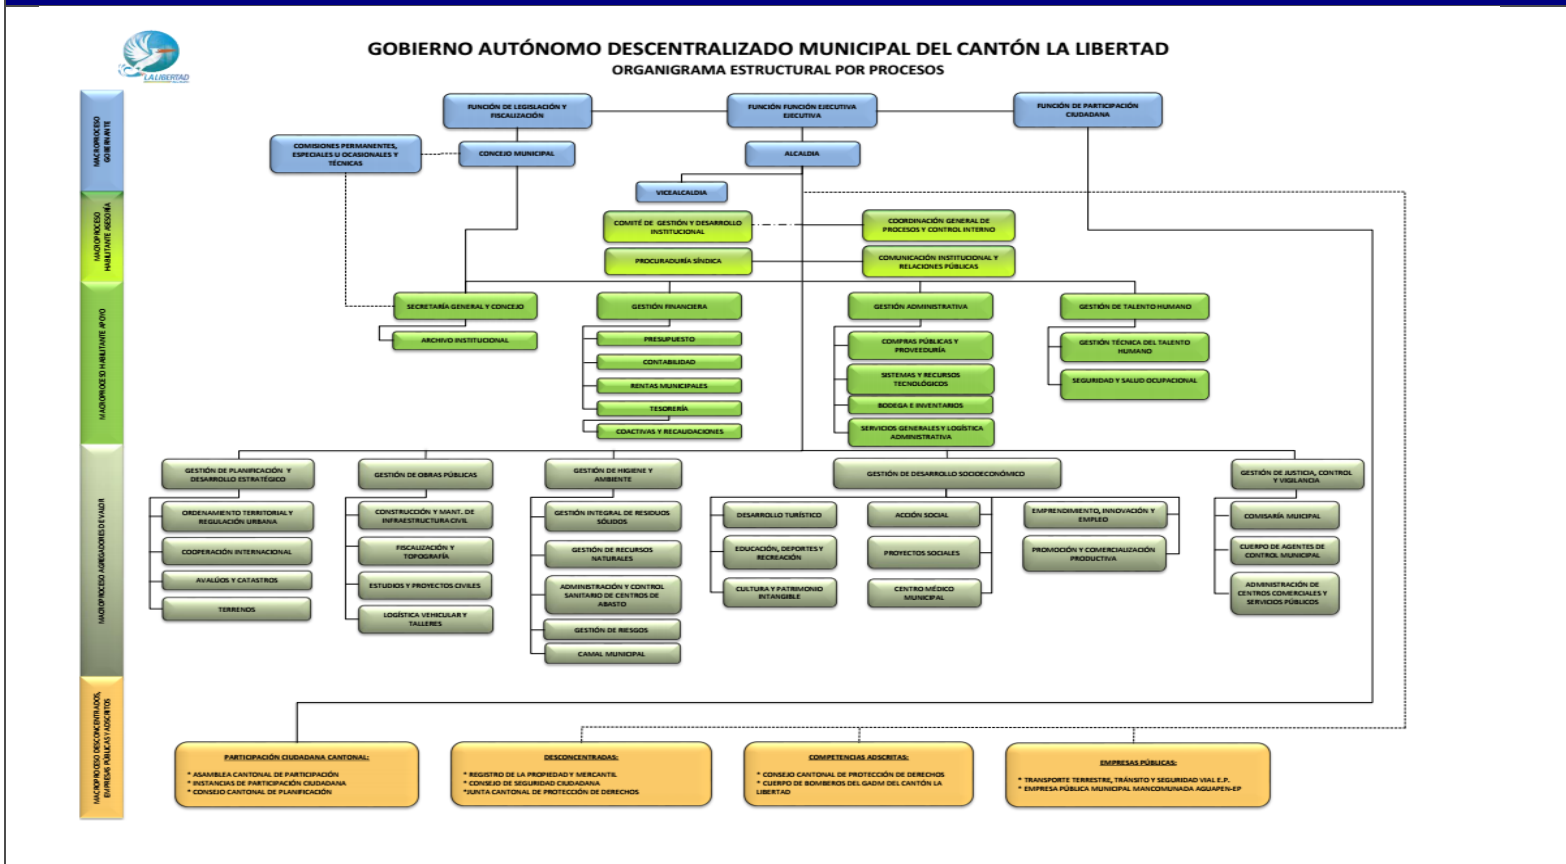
LA LIBERTAD

GOBIERNO AUTÓNOMO DESCENTRALIZADO MUNICIPAL DEL CANTÓN LA LIBERTAD
ORGANIGRAMA ESTRUCTURAL POR PROCESOS

MACROPROCESO GOBERNANTE

MACROPROCESO HABILITANTE ASESORÍA

MACROPROCESO HABILITANTE APOYO

MACROPROCESO AGREGADORES DE VALOR

MACROPROCESO DESCONCENTRADOS, EMPRESAS PÚBLICAS Y ADSCRITOS

FUNCIÓN DE LEGISLACIÓN Y FISCALIZACIÓN

FUNCIÓN FUNCIÓN EJECUTIVA EJECUTIVA

FUNCIÓN DE PARTICIPACIÓN CIUDADANA

COMISIONES PERMANENTES, ESPECIALES U OCASIONALES Y TÉCNICAS

CONCEJO MUNICIPAL

ALCALDÍA

VICEALCALDÍA

COMITÉ DE GESTIÓN Y DESARROLLO INSTITUCIONAL

COORDINACIÓN GENERAL DE PROCESOS Y CONTROL INTERNO

PROCURADURÍA SÍNDICA

COMUNICACIÓN INSTITUCIONAL Y RELACIONES PÚBLICAS

SECRETARÍA GENERAL Y CONCEJO

ARCHIVO INSTITUCIONAL

GESTIÓN FINANCIERA

PRESUPUESTO

CONTABILIDAD

RENTAS MUNICIPALES

TESORERÍA

COACTIVAS Y RECAUDACIONES

GESTIÓN ADMINISTRATIVA

COMPRAS PÚBLICAS Y PROVEEDURÍA

SISTEMAS Y RECURSOS TECNOLÓGICOS

BODEGA E INVENTARIOS

SERVICIOS GENERALES Y LOGÍSTICA ADMINISTRATIVA

GESTIÓN DE TALENTO HUMANO

GESTIÓN TÉCNICA DEL TALENTO HUMANO

SEGURIDAD Y SALUD OCUPACIONAL

GESTIÓN DE PLANIFICACIÓN Y DESARROLLO ESTRATÉGICO

ORDENAMIENTO TERRITORIAL Y REGULACIÓN URBANA

COOPERACIÓN INTERNACIONAL

AVALÚOS Y CATASTROS

TERRENOS

GESTIÓN DE OBRAS PÚBLICAS

CONSTRUCCIÓN Y MANT. DE INFRAESTRUCTURA CIVIL

FISCALIZACIÓN Y TOPOGRAFÍA

ESTUDIOS Y PROYECTOS CIVILES

LOGÍSTICA VEHICULAR Y TALLERES

GESTIÓN DE HIGIENE Y AMBIENTE

GESTIÓN INTEGRAL DE RESIDUOS SÓLIDOS

GESTIÓN DE RECURSOS NATURALES

ADMINISTRACIÓN Y CONTROL SANITARIO DE CENTROS DE ABASTO

GESTIÓN DE RIESGOS

CAMAL MUNICIPAL

GESTIÓN DE DESARROLLO SOCIOECONÓMICO

DESARROLLO TURÍSTICO

EDUCACIÓN, DEPORTES Y RECREACIÓN

CULTURA Y PATRIMONIO INTANGIBLE

ACCIÓN SOCIAL

PROYECTOS SOCIALES

CENTRO MÉDICO MUNICIPAL

EMPRENDIMIENTO, INNOVACIÓN Y EMPLEO

PROMOCIÓN Y COMERCIALIZACIÓN PRODUCTIVA

GESTIÓN DE JUSTICIA, CONTROL Y VIGILANCIA

COMISARÍA MUNICIPAL

CUERPO DE AGENTES DE CONTROL MUNICIPAL

ADMINISTRACIÓN DE CENTROS COMERCIALES Y SERVICIOS PÚBLICOS

PARTICIPACIÓN CIUDADANA CANTONAL:
* ASAMBLEA CANTONAL DE PARTICIPACIÓN
* INSTANCIAS DE PARTICIPACIÓN CIUDADANA
* CONSEJO CANTONAL DE PLANIFICACIÓN

DESCONCENTRADAS:
* REGISTRO DE LA PROPIEDAD Y MERCANTIL
* CONSEJO DE SEGURIDAD CIUDADANA
*JUNTA CANTONAL DE PROTECCIÓN DE DERECHOS

COMPETENCIAS ADSCRITAS:
* CONSEJO CANTONAL DE PROTECCIÓN DE DERECHOS
* CUERPO DE BOMBEROS DEL GADM DEL CANTÓN LA LIBERTAD

EMPRESAS PÚBLICAS:
* TRANSPORTE TERRESTRE, TRÁNSITO Y SEGURIDAD VIAL E.P.
* EMPRESA PÚBLICA MUNICIPAL MANCOMUNADA AGUAPEN-EP